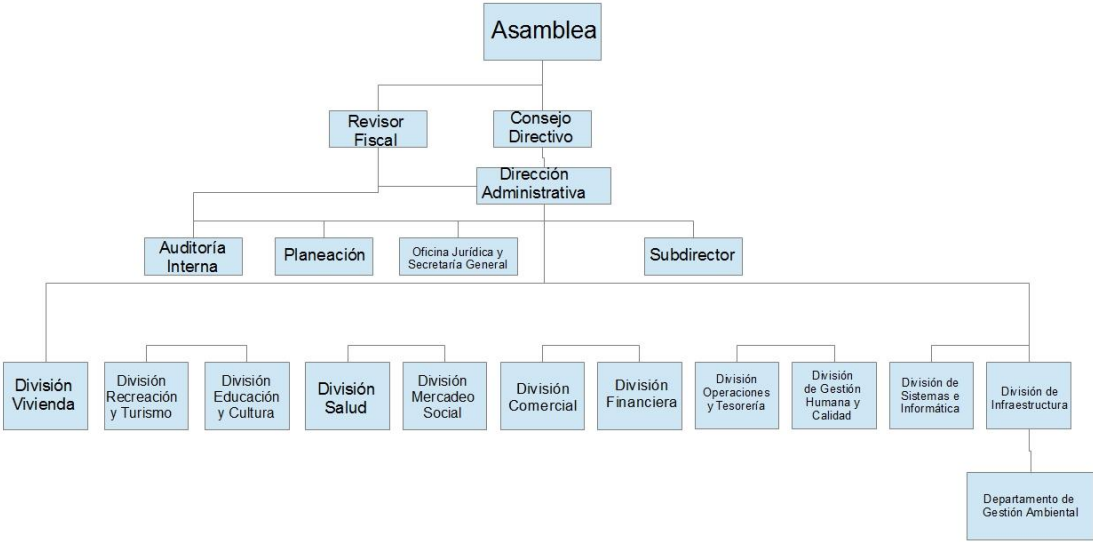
Asamblea

Revisor Fiscal

Consejo Directivo

Dirección Administrativa

Auditoría Interna

Planeación

Oficina Jurídica y Secretaría General

Subdirector

División Vivienda

División Recreación y Turismo

División Educación y Cultura

División Salud

División Mercadeo Social

División Comercial

División Financiera

División Operaciones y Tesorería

División de Gestión Humana y Calidad

División de Sistemas e Informática

División de Infraestructura

Departamento de Gestión Ambiental